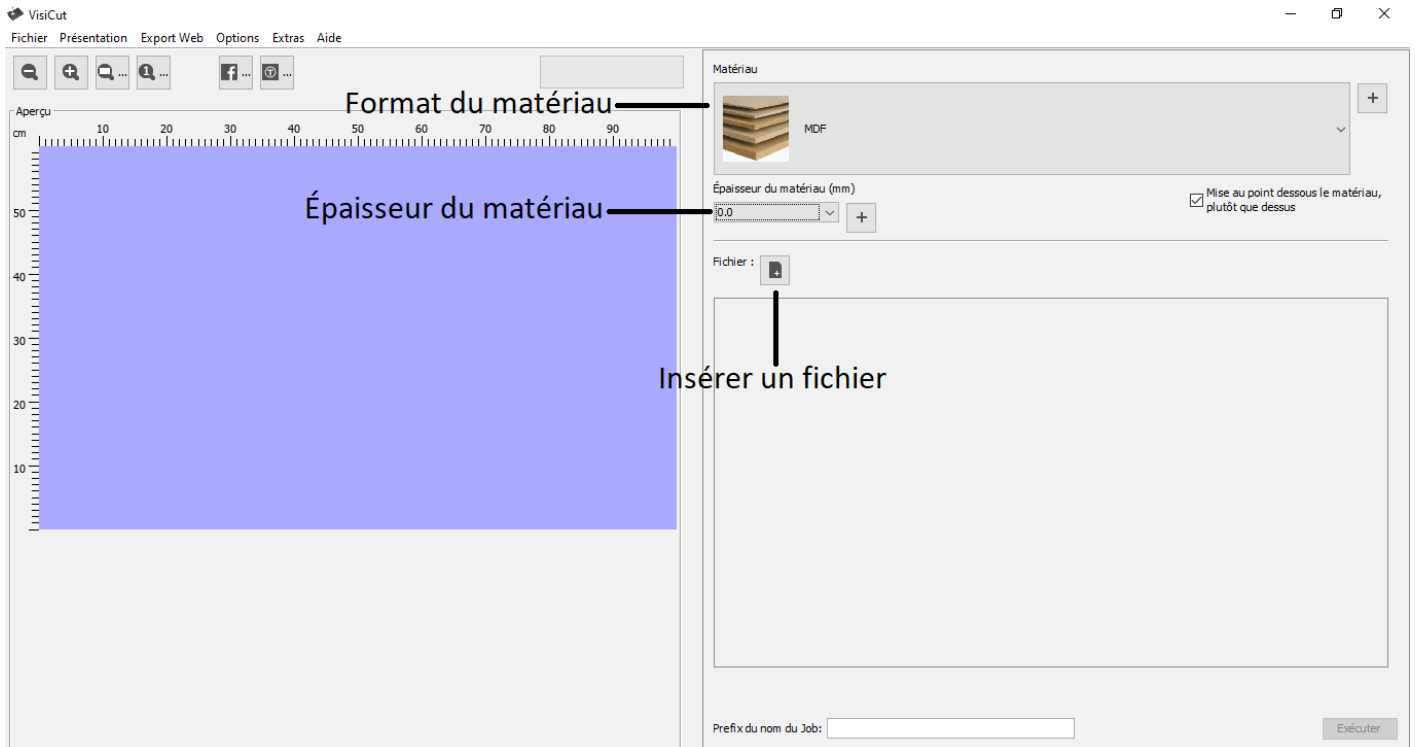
VisiCut

Fichier Présentation Export Web Options Extras Aide

Aperçu

cm 10 20 30 40 50 60 70 80 90

50
40
30
20
10

Matériau

Format du matériau

MDF

+

Épaisseur du matériau (mm)

Épaisseur du matériau

0,0

+

Mise au point dessous le matériau, plutôt que dessus

Fichier :

Insérer un fichier

Prefix du nom du Job:

Exécuter